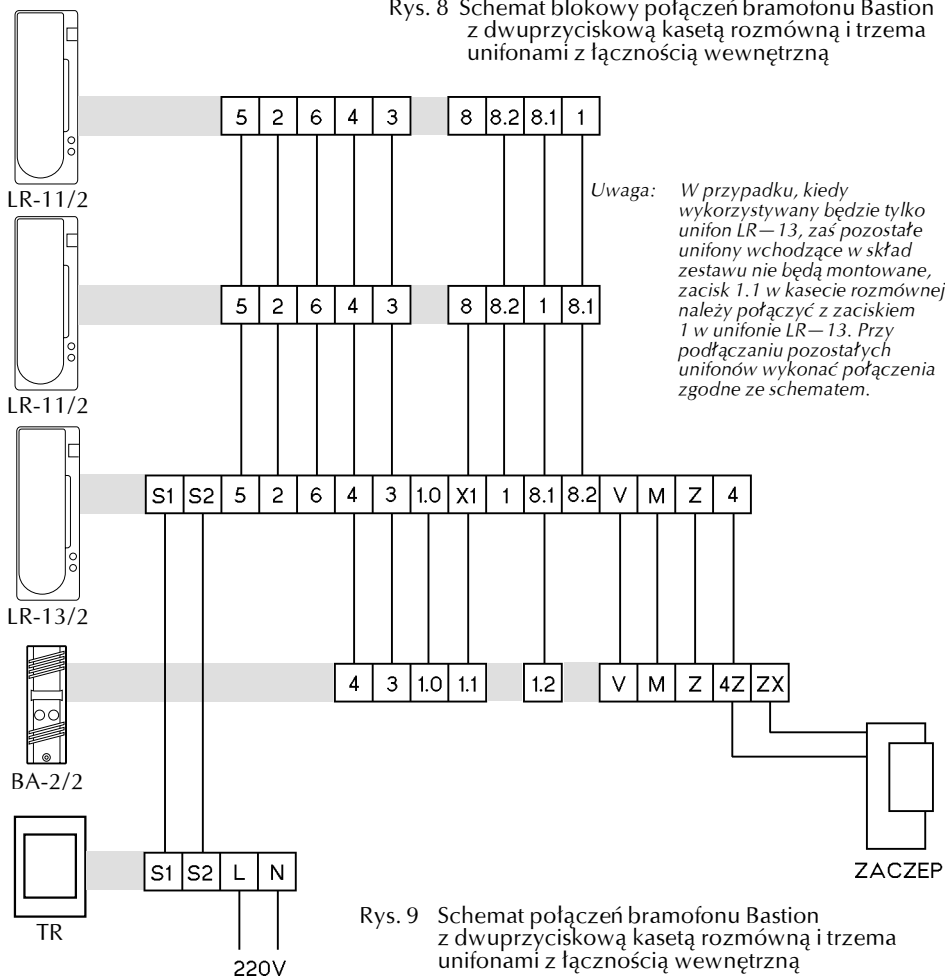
Rys. 8 Schemat blokowy połączeń bramofonu Bastion z dwuprzyciskową kasetą rozmówną i trzema unifonami z łącznością wewnętrzną

LR-11/2

| 5 | 2 | 6 | 4 | 3 |
|---|---|---|---|---|

| 8 | 8.2 | 8.1 | 1 |
|---|---|---|---|

Uwaga: W przypadku, kiedy wykorzystywany będzie tylko unifon LR—13, zaś pozostałe unifony wchodzące w skład zestawu nie będą montowane, zacisk 1.1 w kasecie rozmównej należy połączyć z zaciskiem 1 w unifonie LR—13. Przy podłączaniu pozostałych unifonów wykonać połączenia zgodne ze schematem.

LR-11/2

| 5 | 2 | 6 | 4 | 3 |
|---|---|---|---|---|

| 8 | 8.2 | 1 | 8.1 |
|---|---|---|---|

LR-13/2

| S1 | S2 | 5 | 2 | 6 | 4 | 3 | 1.0 | X1 | 1 | 8.1 | 8.2 | V | M | Z | 4 |
|---|---|---|---|---|---|---|---|---|---|---|---|---|---|---|---|

BA-2/2

| 4 | 3 | 1.0 | 1.1 |
|---|---|---|---|

| 1.2 |
|---|

| V | M | Z | 4Z | ZX |
|---|---|---|---|---|

ZACZEP

TR

| S1 | S2 | L | N |
|---|---|---|---|

220V

Rys. 9 Schemat połączeń bramofonu Bastion z dwuprzyciskową kasetą rozmówną i trzema unifonami z łącznością wewnętrzną